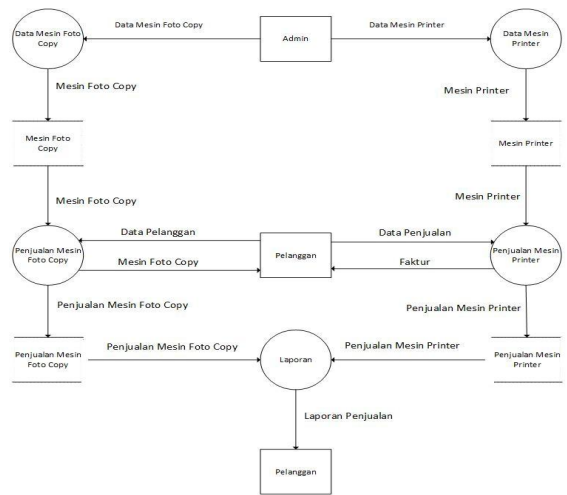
Data Mesin Foto Copy

Data Mesin Foto Copy

Admin

Data Mesin Printer

Data Mesin Printer

Mesin Foto Copy

Mesin Printer

Mesin Foto Copy

Mesin Printer

Mesin Foto Copy

Mesin Printer

Penjualan Mesin Foto Copy

Data Pelanggan

Mesin Foto Copy

Pelanggan

Data Penjualan

Faktur

Penjualan Mesin Printer

Penjualan Mesin Foto Copy

Penjualan Mesin Printer

Penjualan Mesin Foto Copy

Penjualan Mesin Foto Copy

Laporan

Penjualan Mesin Printer

Penjualan Mesin Printer

Laporan Penjualan

Pelanggan